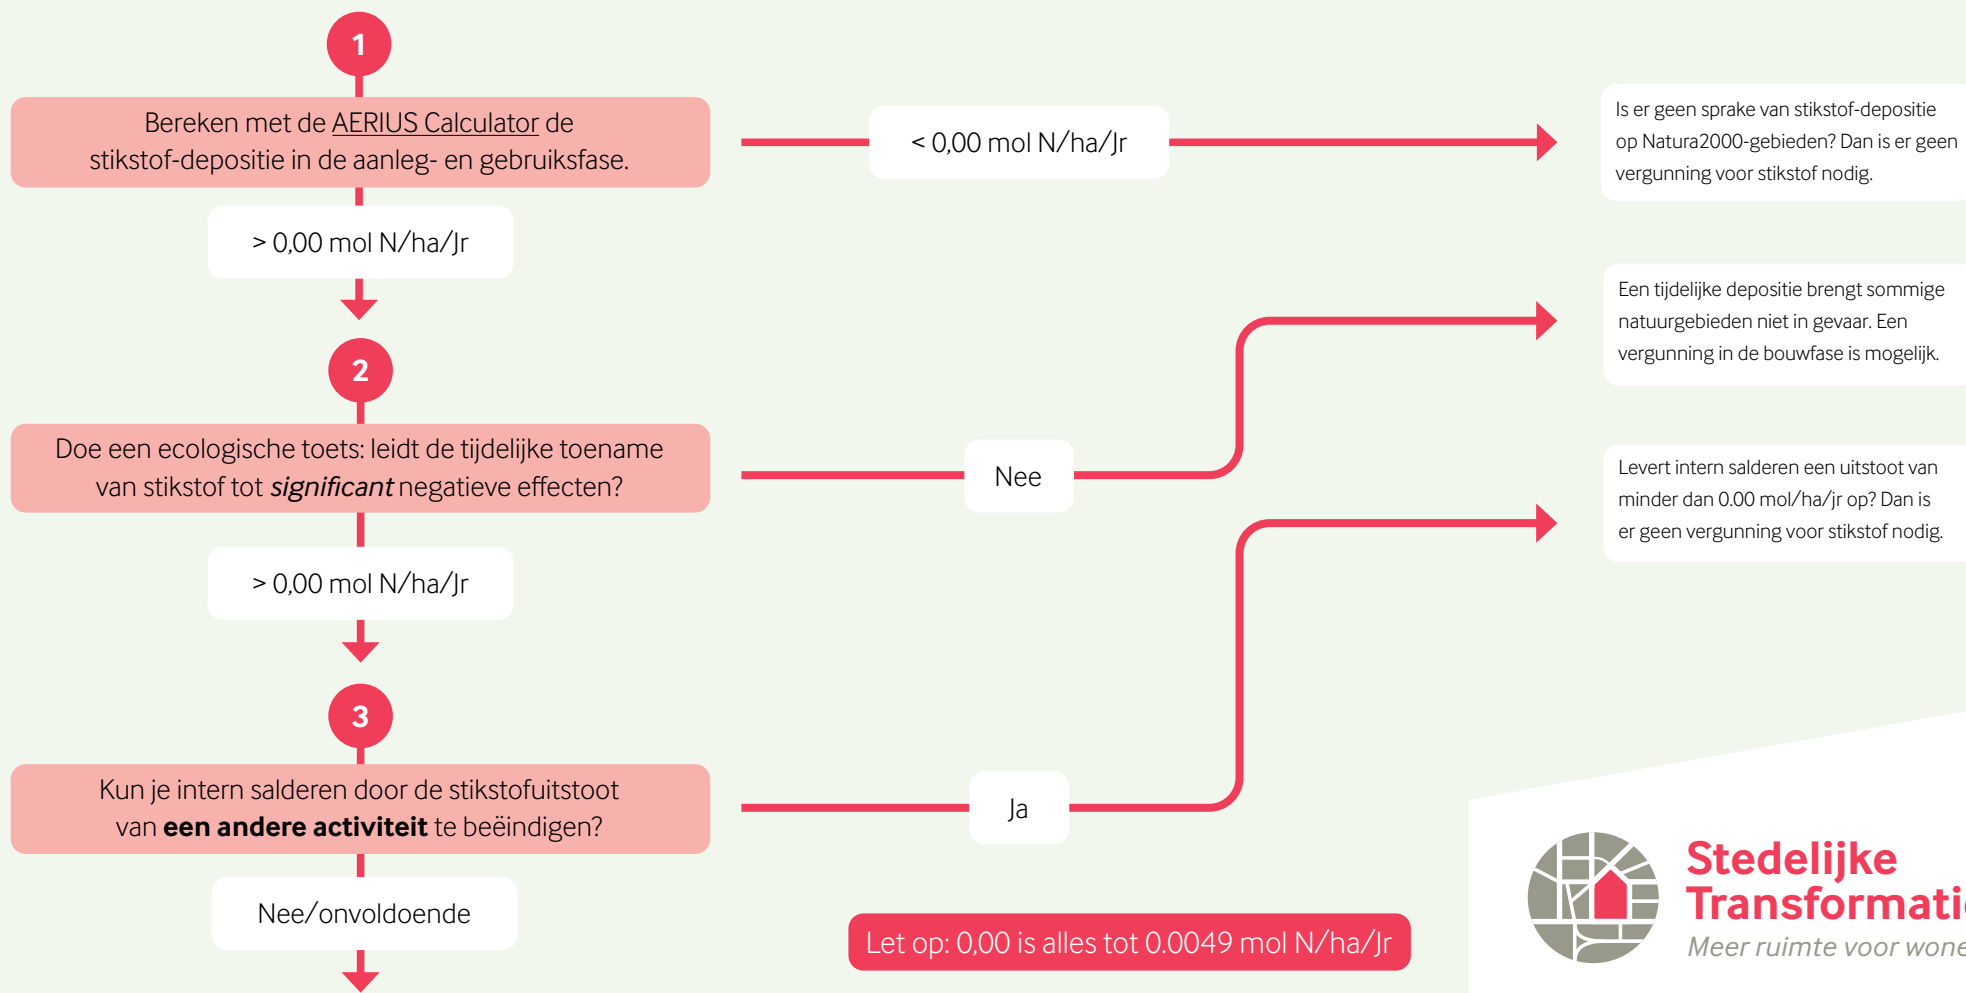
1

Bereken met de AERIUS Calculator de stikstof-depositie in de aanleg- en gebruiksfase.

< 0,00 mol N/ha/Jr

Is er geen sprake van stikstof-depositie op Natura2000-gebieden? Dan is er geen vergunning voor stikstof nodig.

> 0,00 mol N/ha/Jr

2

Een tijdelijke depositie brengt sommige natuurgebieden niet in gevaar. Een vergunning in de bouwfase is mogelijk.

Doe een ecologische toets: leidt de tijdelijke toename van stikstof tot *significant* negatieve effecten?

Nee

Levert intern salderen een uitstoot van minder dan 0.00 mol/ha/jr op? Dan is er geen vergunning voor stikstof nodig.

> 0,00 mol N/ha/Jr

3

Kun je intern salderen door de stikstofuitstoot van **een andere activiteit** te beëindigen?

Ja

Nee/onvoldoende

Let op: 0,00 is alles tot 0.0049 mol N/ha/Jr

Stedelijke Transformati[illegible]
Meer ruimte voor wone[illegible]